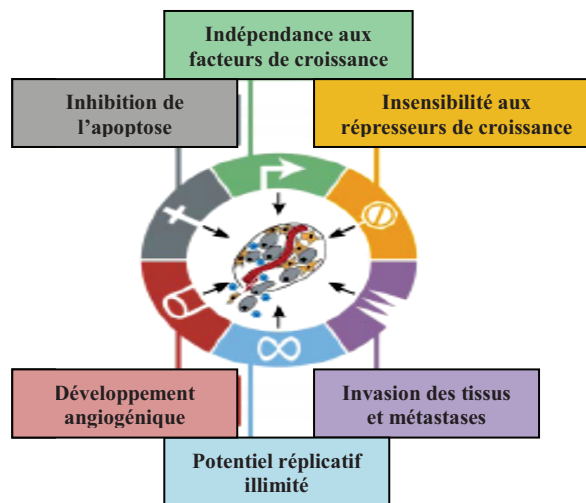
Indépendance aux facteurs de croissance

Inhibition de l'apoptose

Insensibilité aux répresseurs de croissance

Développement angiogénique

Invasion des tissus et métastases

Potentiel réplicatif illimité